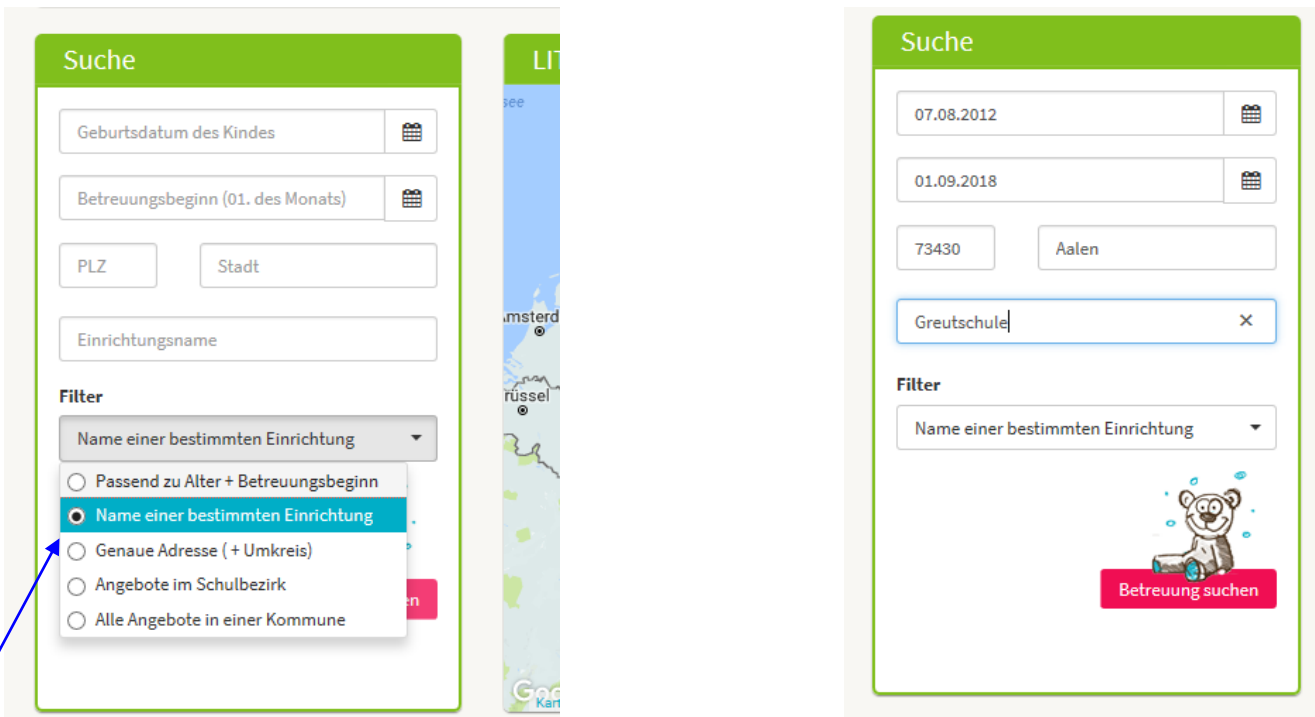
Suche

Geburtsdatum des Kindes

Betreuungsbeginn (01. des Monats)

PLZ

Stadt

Einrichtungsname

Filter

Name einer bestimmten Einrichtung

Passend zu Alter + Betreuungsbeginn

Name einer bestimmten Einrichtung

Genaue Adresse ( + Umkreis)

Angebote im Schulbezirk

Alle Angebote in einer Kommune

en

LIT

see

msterd

rüssel

Goo

Kart

Suche

07.08.2012

01.09.2018

73430

Aalen

Greutschule

Filter

Name einer bestimmten Einrichtung

Betreuung suchen